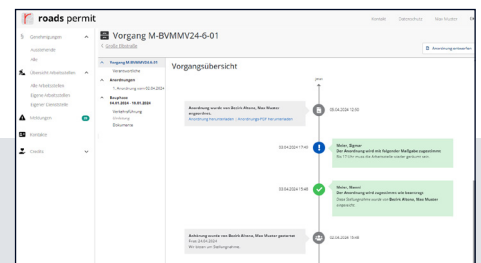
roads permit

Kontakt Datenschutz Max Muster

Genehmigungen
Ausstehende
Alle
Übersicht Arbeitsstellen
Alle Arbeitsstellen
Eigene Arbeitsstellen
Eigene Dienststelle
Meldungen
Kontakt
Credits

Vorgang M-BVMMV24-6-01
< Große Übersicht

Vorgang M-BVMMV24-6-01
Verantwortliche
Anordnungen
1. Anordnung vom 02.04.2024
Bauphase
04.01.2024 - 19.01.2024
Verkehrsführung
Verteilung
Dokumente

Anordnung entwerfen

Vorgangsübersicht

jetzt

Anordnung wurde von Bezirk Altona, Max Muster angeordnet.
Anordnung herunterladen · Anordnungs-PDF herunterladen

05.04.2024 12:00

03.04.2024 17:40

Weber, Sigmar
Der Anordnung wird mit folgender Maßgabe zugestimmt:
Bis 17 Uhr muss die Arbeitsstelle wieder geräumt sein.

03.04.2024 15:48

Weber, Manni
Der Anordnung wird zugestimmt wie beantragt.
Diese Stellungnahme wurde von Bezirk Altona, Max Muster eingetragen.

Anhörung wurde von Bezirk Altona, Max Muster gestartet.
Frist: 20.04.2024
Wir bitten um Stellungnahme.

02.04.2024 15:48